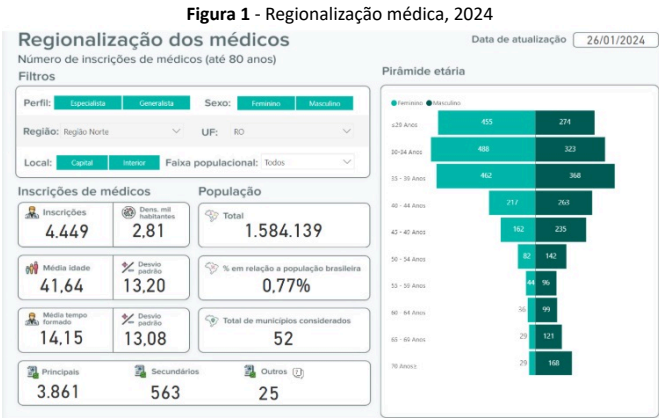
**Figura 1** - Regionalização médica, 2024

Regionalização dos médicos

Número de inscrições de médicos (até 80 anos)

Data de atualização 26/01/2024

Filtros

Perfil: Especialista Generalista

Sexo: Feminino Masculino

Região: Região Norte

UF: RO

Local: Capital Interior

Faixa populacional: Todos

Inscrições de médicos

Inscrições 4.449

Dens. mil habitantes 2,81

Média idade 41,64

Desvio padrão 13,20

Média tempo formado 14,15

Desvio padrão 13,08

População

Total 1.584.139

% em relação a população brasileira 0,77%

Total de municípios considerados 52

Principais 3.861

Secundários 563

Outros 25

Pirâmide etária

Feminino Masculino

| Faixa | Feminino | Masculino |
|---|---|---|
| ≤29 Anos | 455 | 274 |
| 30-34 Anos | 488 | 323 |
| 35 - 39 Anos | 462 | 368 |
| 40 - 44 Anos | 217 | 263 |
| 45 - 49 Anos | 162 | 235 |
| 50 - 54 Anos | 82 | 142 |
| 55 - 59 Anos | 44 | 96 |
| 60 - 64 Anos | 36 | 99 |
| 65 - 69 Anos | 29 | 121 |
| 70 Anos≥ | 29 | 168 |